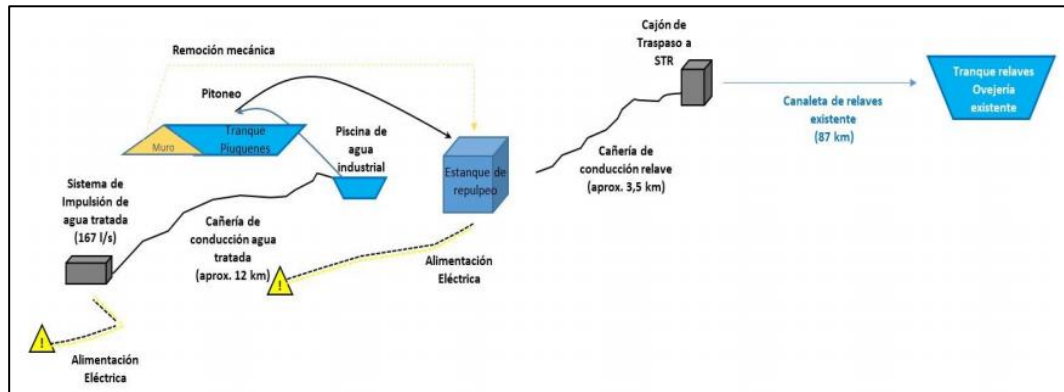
Remoción mecánica

Pitoneo

Muro

Tranque Piuquenes

Piscina de agua industrial

Estanque de repulpeo

Cajón de Traspaso a STR

Tranque relaves Ovejeria existente

Canaleta de relaves existente (87 km)

Cañería de conducción relave (aprox. 3,5 km)

Sistema de Impulsión de agua tratada (167 l/s)

Cañería de conducción agua tratada (aprox. 12 km)

!

Alimentación Eléctrica

!

Alimentación Eléctrica